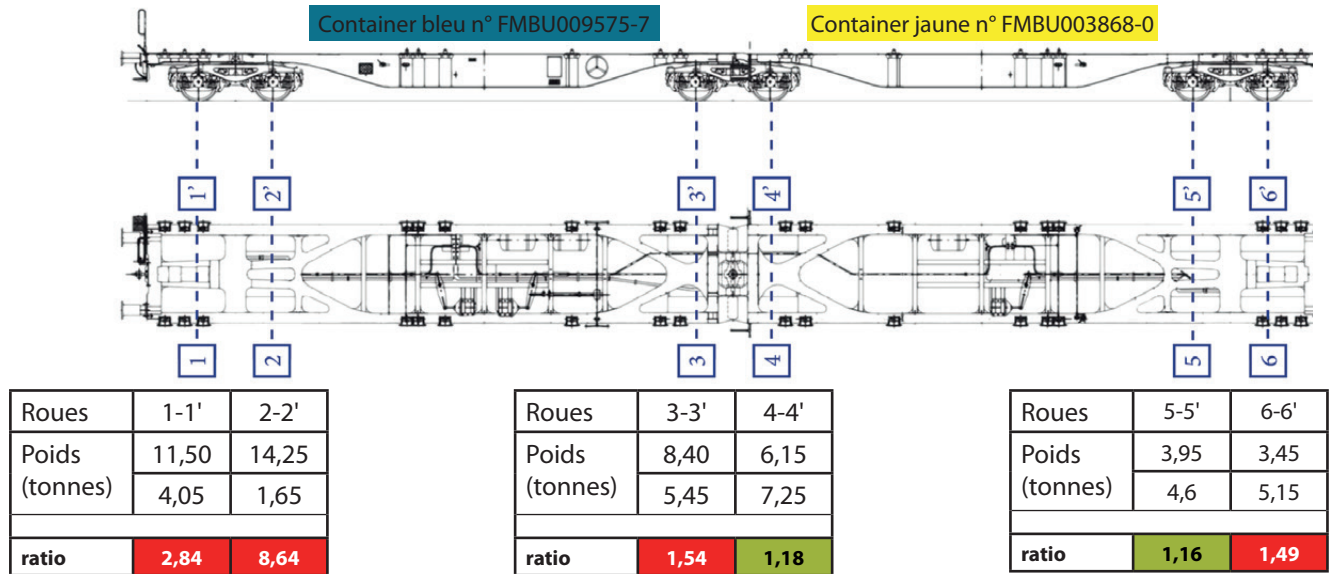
Container bleu n° FMBU009575-7

Container jaune n° FMBU003868-0

1'
2'
3'
4'
5'
6'

1
2
3
4
5
6

| Roues | 1-1' | 2-2' |
|---|---|---|
| Poids (tonnes) | 11,50 | 14,25 |
| | 4,05 | 1,65 |
| | | |
| ratio | 2,84 | 8,64 |

| Roues | 3-3' | 4-4' |
|---|---|---|
| Poids (tonnes) | 8,40 | 6,15 |
| | 5,45 | 7,25 |
| | | |
| ratio | 1,54 | 1,18 |

| Roues | 5-5' | 6-6' |
|---|---|---|
| Poids (tonnes) | 3,95 | 3,45 |
| | 4,6 | 5,15 |
| | | |
| ratio | 1,16 | 1,49 |